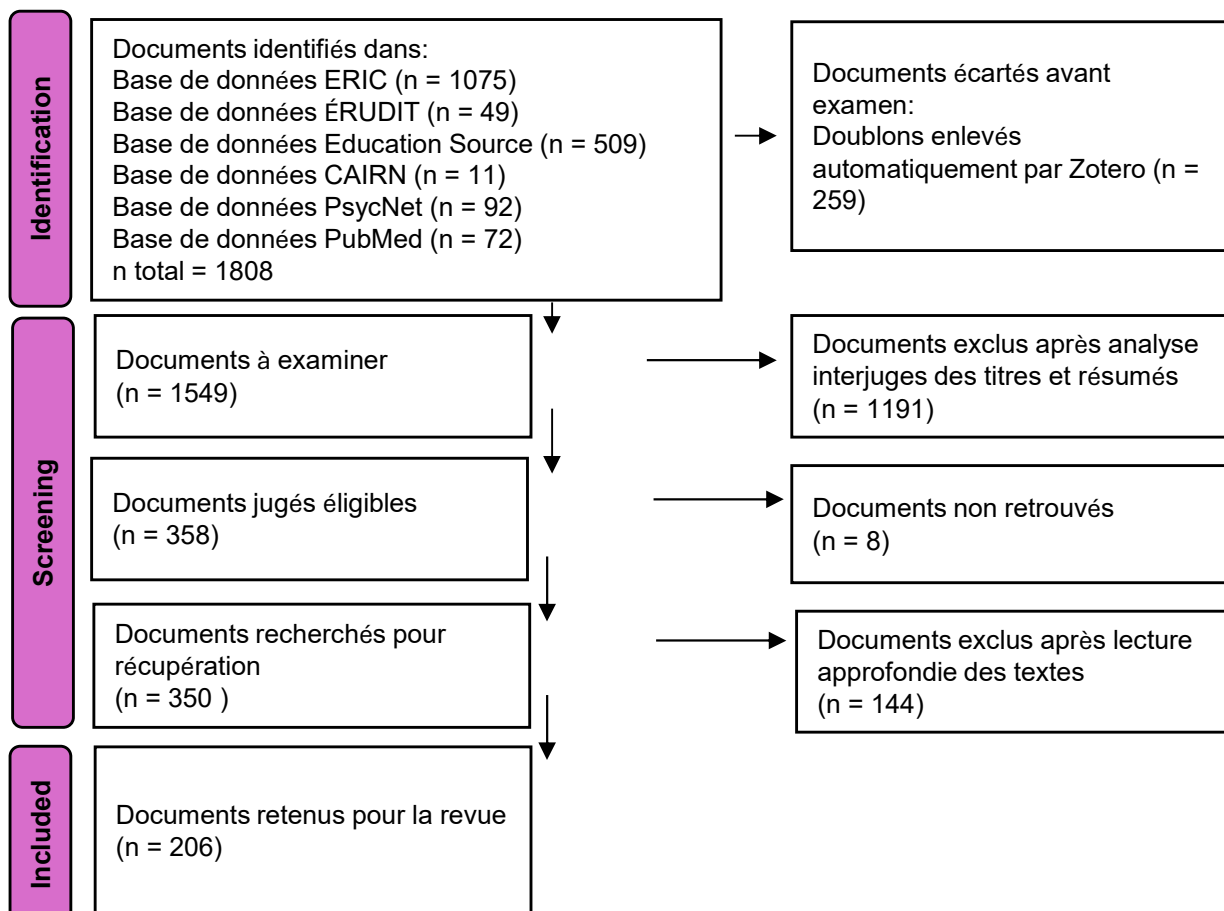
Identification

Documents identifiés dans:
Base de données ERIC (n = 1075)
Base de données ÉRUDIT (n = 49)
Base de données Education Source (n = 509)
Base de données CAIRN (n = 11)
Base de données PsycNet (n = 92)
Base de données PubMed (n = 72)
n total = 1808

Documents écartés avant examen:
Doublons enlevés automatiquement par Zotero (n = 259)

Screening

Documents à examiner
(n = 1549)

Documents exclus après analyse interjuges des titres et résumés
(n = 1191)

Documents jugés éligibles
(n = 358)

Documents non retrouvés
(n = 8)

Documents recherchés pour récupération
(n = 350 )

Documents exclus après lecture approfondie des textes
(n = 144)

Included

Documents retenus pour la revue
(n = 206)